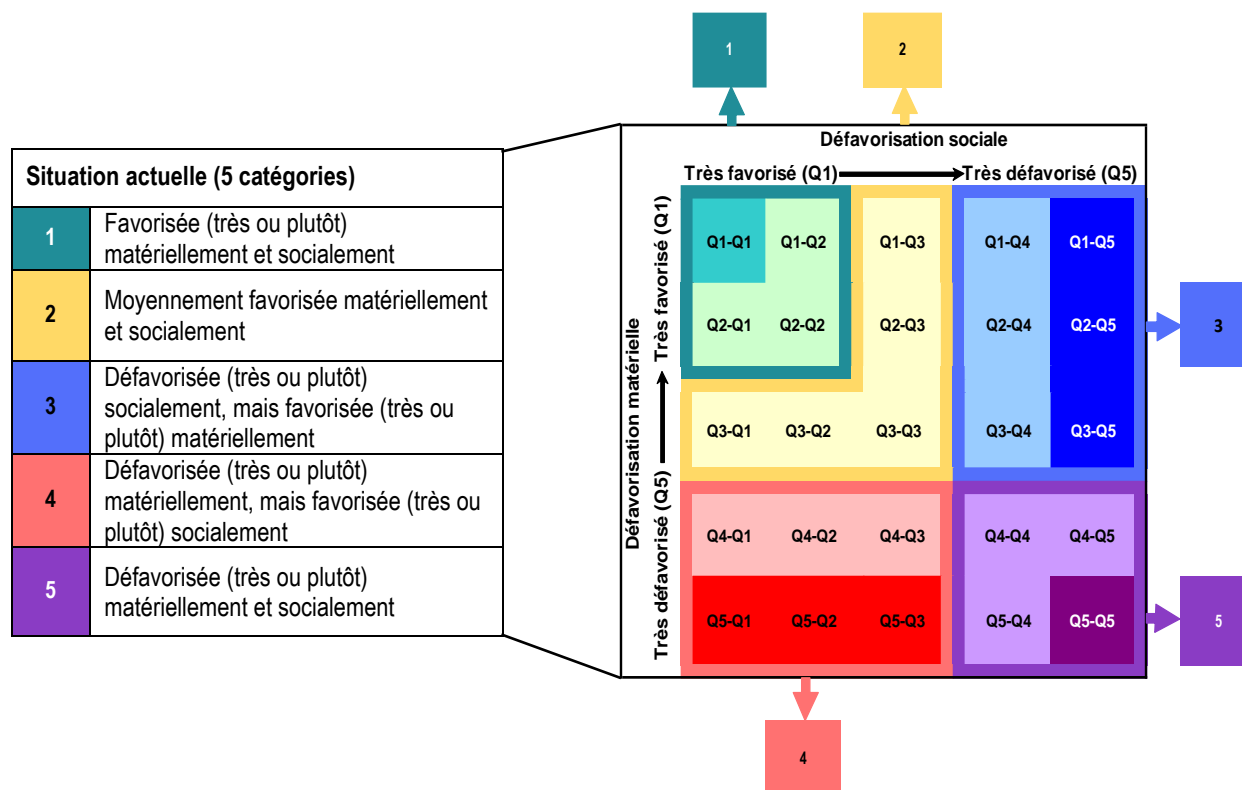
| Situation actuelle (5 catégories) | |
|---|---|
| 1 | Favorisée (très ou plutôt) matériellement et socialement |
| 2 | Moyennement favorisée matériellement et socialement |
| 3 | Défavorisée (très ou plutôt) socialement, mais favorisée (très ou plutôt) matériellement |
| 4 | Défavorisée (très ou plutôt) matériellement, mais favorisée (très ou plutôt) socialement |
| 5 | Défavorisée (très ou plutôt) matériellement et socialement |

1

2

Défavorisation sociale

Très favorisé (Q1) Très défavorisé (Q5)

Défavorisation matérielle

Très défavorisé (Q5) Très favorisé (Q1)

| Q1-Q1 | Q1-Q2 | Q1-Q3 | Q1-Q4 | Q1-Q5 |
|---|---|---|---|---|
| Q2-Q1 | Q2-Q2 | Q2-Q3 | Q2-Q4 | Q2-Q5 |
| Q3-Q1 | Q3-Q2 | Q3-Q3 | Q3-Q4 | Q3-Q5 |
| Q4-Q1 | Q4-Q2 | Q4-Q3 | Q4-Q4 | Q4-Q5 |
| Q5-Q1 | Q5-Q2 | Q5-Q3 | Q5-Q4 | Q5-Q5 |

3

5

4